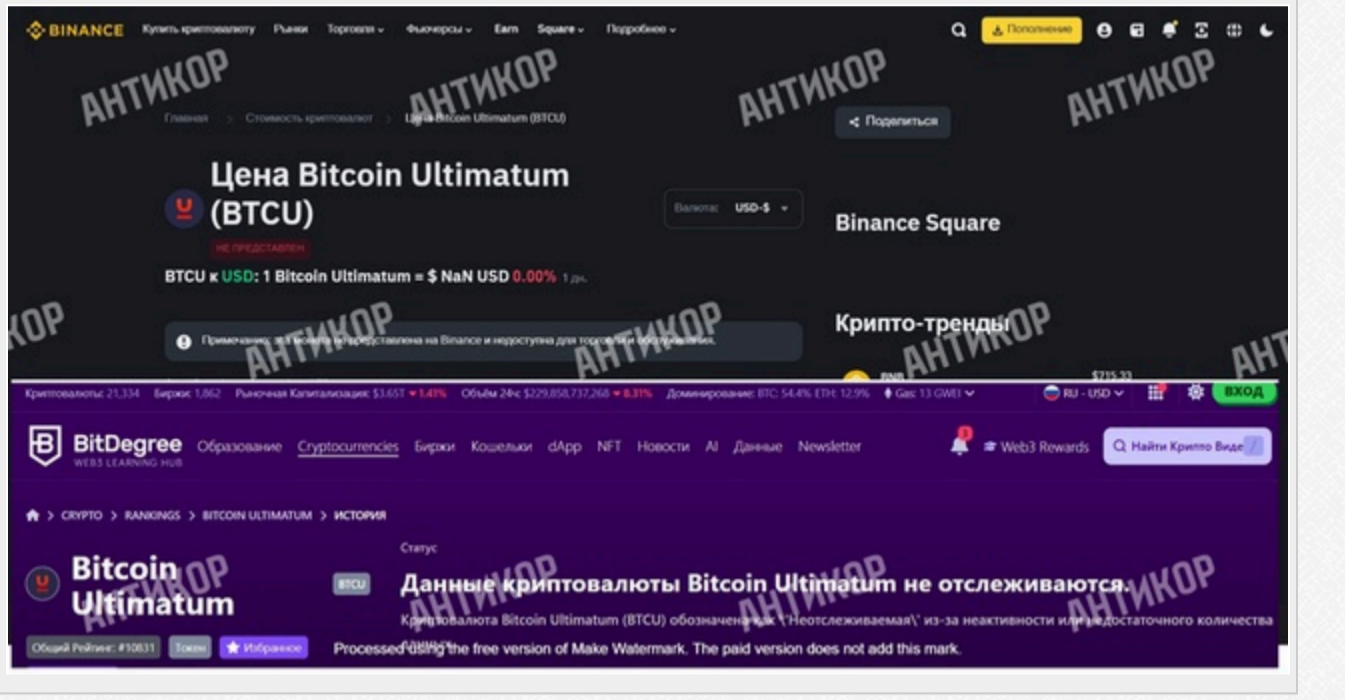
BINANCE Купить криптовалюту Рынки Торговля Фьючерсы Earn Square Подробнее

Пополнение

АНТИКОР АНТИКОР АНТИКОР АНТИКОР

Главная > Стоимость криптовалют > Цена Bitcoin Ultimatum (BTCU)

Поделиться

Цена Bitcoin Ultimatum (BTCU)

Валюта: USD-$

НЕ ПРЕДСТАВЛЕН

Binance Square

BTCU к USD: 1 Bitcoin Ultimatum = $ NaN USD 0.00% 1 дн.

КОР АНТИКОР АНТИКОР АНТИКОР АНТ

Примечание: эта монета не представлена на Binance и недоступна для торговли и обслуживания.

Крипто-тренды

BNB $715.33

Криптовалюты: 21,334 Биржи: 1,862 Рыночная Капитализация: $3.65T 1.41% Объём 24ч: $229,858,737,268 0.31% Доминирование: BTC: 54.4% ETH: 12.9% Gas: 13 GWEI RU - USD ВХОД

BitDegree WEB3 LEARNING HUB Образование Cryptocurrencies Биржи Кошельки dApp NFT Новости AI Данные Newsletter Web3 Rewards Найти Крипто Виде

> CRYPTO > RANKINGS > BITCOIN ULTIMATUM > ИСТОРИЯ

Статус

Bitcoin Ultimatum BTCU

Данные криптовалюты Bitcoin Ultimatum не отслеживаются.

Криптовалюта Bitcoin Ultimatum (BTCU) обозначена как \'Неотслеживаемая\' из-за неактивности или недостаточного количества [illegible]

АНТИКОР АНТИКОР АНТИКОР АНТИКОР

Общий Рейтинг: #10831 Токен Избранное

Processed using the free version of Make Watermark. The paid version does not add this mark.